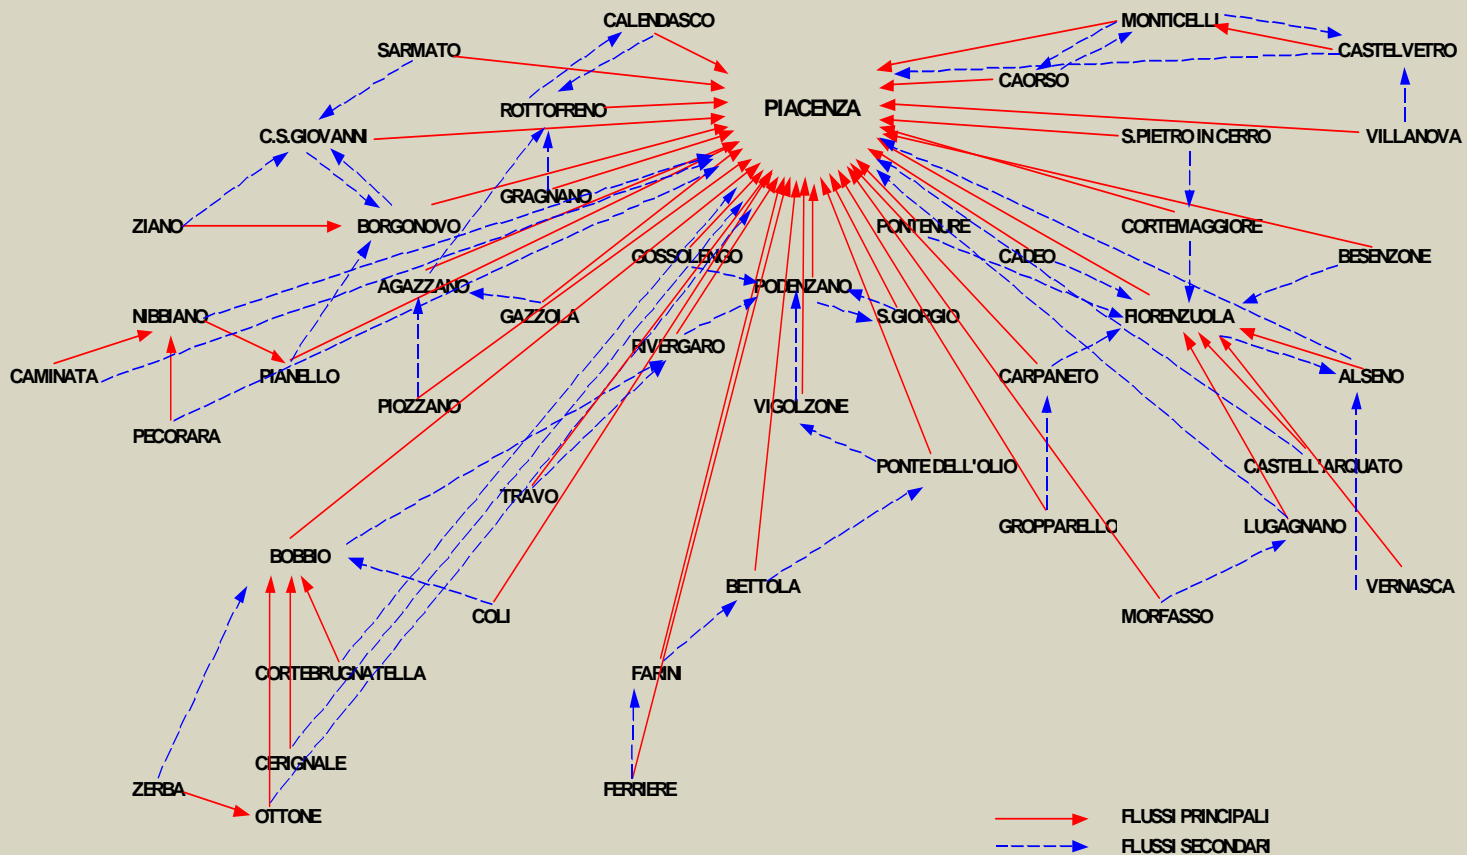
CALENDASCO
MONTICELLI
SARMATO
CASTELVETRO
CAORSO
ROTTOFRENO
PIACENZA
C.S.GIOVANNI
S.PIETRO IN CERRO
VILLANOVA
GRAGNANO
ZIANO
BORGONOVO
PONTENURE
CORTEMAGGIORE
GOSSOLENGO
CADEO
BESENZONE
AGAZZANO
PODENZANO
NIBBIANO
GAZZOLA
S.GIORGIO
FIORENZUOLA
RIVERGARO
CAMINATA
PIANELLO
CARPANETO
ALSENO
PIOZZANO
VIGOLZONE
PECORARA
PONTE DELL'OLIO
CASTELL'ARQUATO
TRAVO
GROPPARELLO
LUGAGNANO
BOBBIO
BETTOLA
VERNASCA
COLI
MORFASSO
CORTEBRUGNATELLA
FARINI
CERIGNALE
ZERBA
FERRIERE
OTTONE
FLUSSI PRINCIPALI
FLUSSI SECONDARI